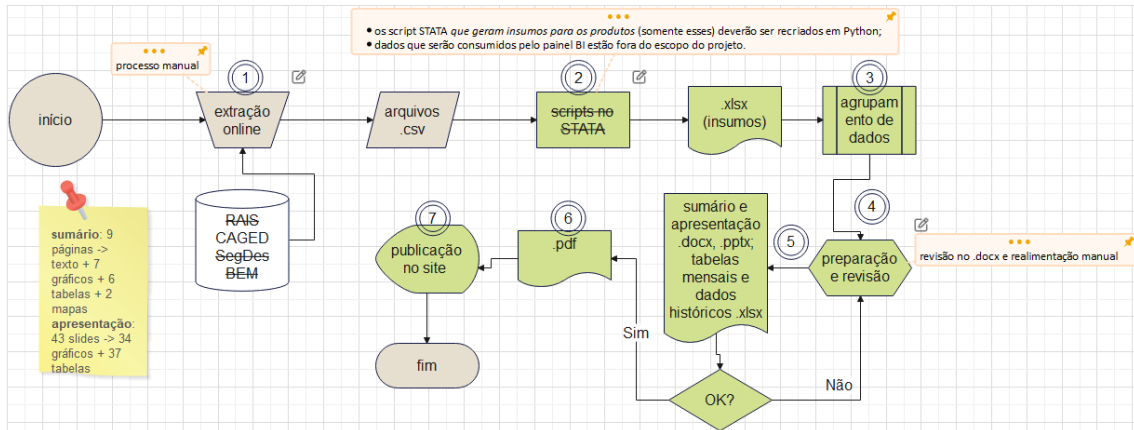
• os script STATA *que geram insumos para os produtos* (somente esses) deverão ser recriados em Python;
• dados que serão consumidos pelo painel BI estão fora do escopo do projeto.

processo manual

início

1
extração online

arquivos .csv

2
~~scripts no STATA~~

.xlsx (insumos)

3
agrupamento de dados

4

revisão no .docx e realimentação manual

~~RAIS~~
CAGED
~~SegDes~~
~~BEM~~

**sumário**: 9 páginas -> texto + 7 gráficos + 6 tabelas + 2 mapas
**apresentação**: 43 slides -> 34 gráficos + 37 tabelas

7
publicação no site

6
.pdf

sumário e apresentação .docx, .pptx; tabelas mensais e dados históricos .xlsx

5
preparação e revisão

Sim

OK?

Não

fim